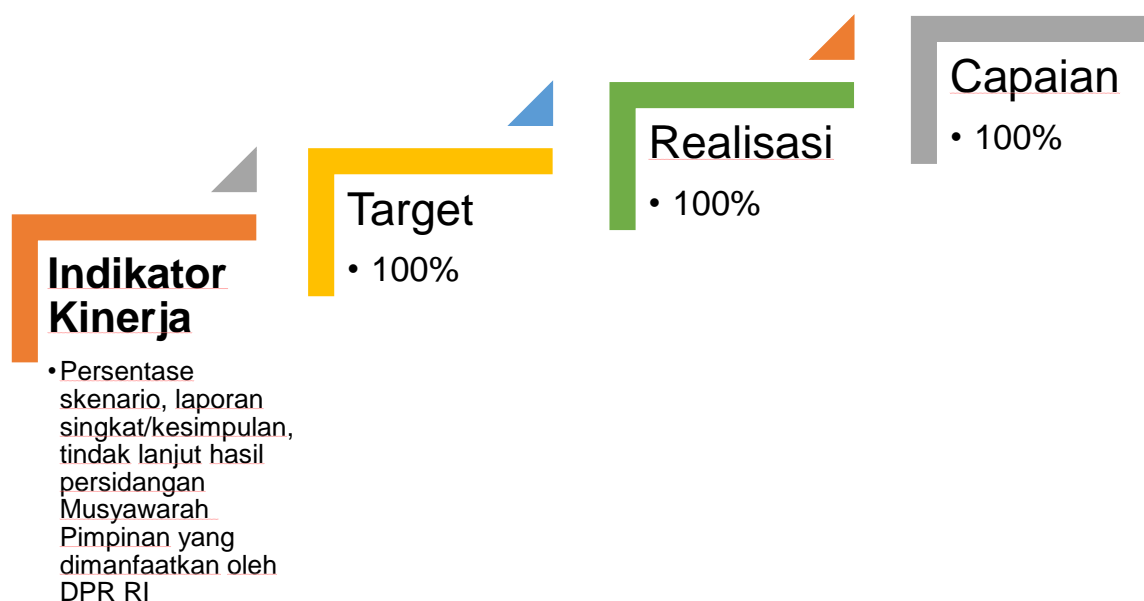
Indikator Kinerja

• Persentase skenario, laporan singkat/kesimpulan, tindak lanjut hasil persidangan Musyawarah Pimpinan yang dimanfaatkan oleh DPR RI

Target

• 100%

Realisasi

• 100%

Capaian

• 100%